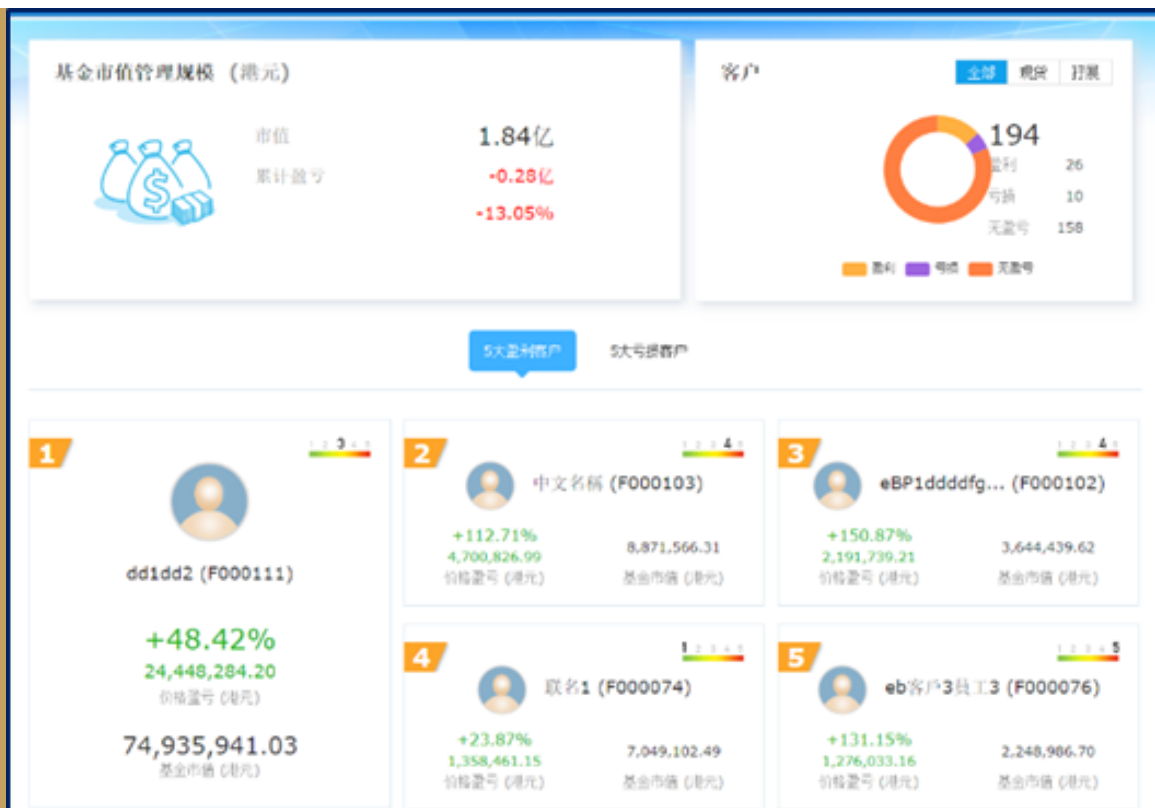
基金市值管理规模（港元）

市值 1.84亿
累计盈亏 -0.28亿
-13.05%

客户
全部 现货 孖展

194
盈利 26
亏损 10
无盈亏 158

盈利 亏损 无盈亏

5大盈利客户 5大亏损客户

1
3
dd1dd2 (F000111)
+48.42%
24,448,284.20
价格盈亏 (港元)
74,935,941.03
基金市值 (港元)

2
4
中文名稱 (F000103)
+112.71%
4,700,826.99
价格盈亏 (港元)
8,871,566.31
基金市值 (港元)

3
4
eBP1ddddfg... (F000102)
+150.87%
2,191,739.21
价格盈亏 (港元)
3,644,439.62
基金市值 (港元)

4
1
联名1 (F000074)
+23.87%
1,358,461.15
价格盈亏 (港元)
7,049,102.49
基金市值 (港元)

5
5
eb客户3員工3 (F000076)
+131.15%
1,276,033.16
价格盈亏 (港元)
2,248,986.70
基金市值 (港元)